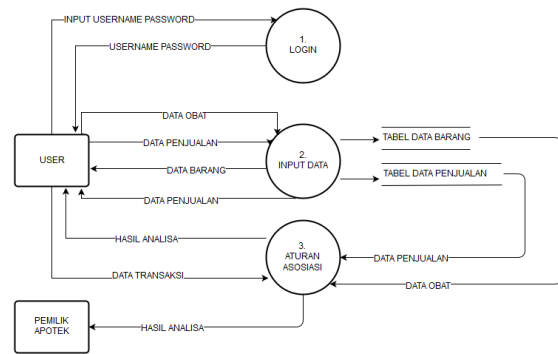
INPUT USERNAME PASSWORD

USERNAME PASSWORD

1.
LOGIN

DATA OBAT

DATA PENJUALAN

USER

DATA BARANG

2.
INPUT DATA

TABEL DATA BARANG

TABEL DATA PENJUALAN

DATA PENJUALAN

HASIL ANALISA

3.
ATURAN
ASOSIASI

DATA PENJUALAN

DATA TRANSAKSI

DATA OBAT

PEMILIK
APOTEK

HASIL ANALISA